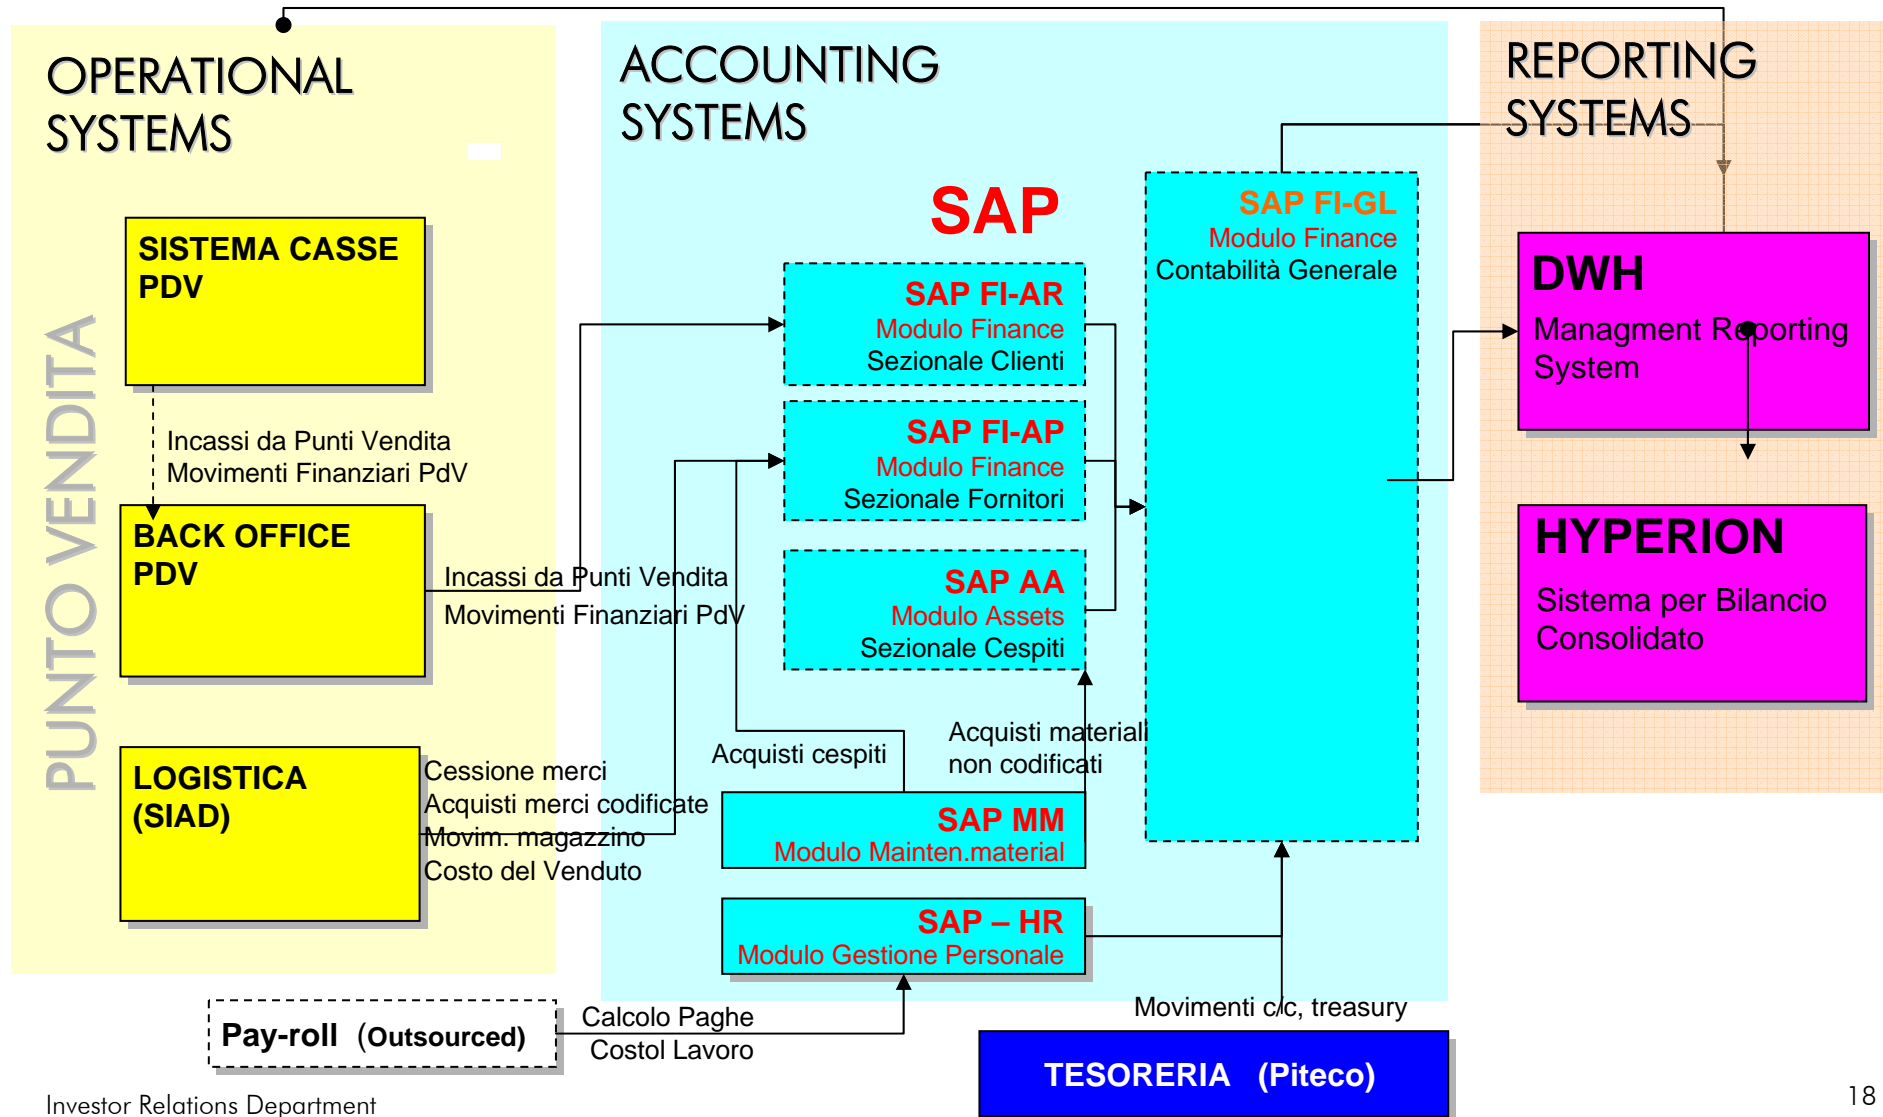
OPERATIONAL SYSTEMS

ACCOUNTING SYSTEMS

REPORTING SYSTEMS

PUNTO VENDITA

SISTEMA CASSE PDV

Incassi da Punti Vendita
Movimenti Finanziari PdV

BACK OFFICE PDV

Incassi da Punti Vendita
Movimenti Finanziari PdV

LOGISTICA (SIAD)

Cessione merci
Acquisti merci codificate
Movim. magazzino
Costo del Venduto

SAP

SAP FI-AR
Modulo Finance
Sezionale Clienti

SAP FI-AP
Modulo Finance
Sezionale Fornitori

SAP AA
Modulo Assets
Sezionale Cespiti

Acquisti cespiti

Acquisti materiali non codificati

SAP MM
Modulo Mainten.material

SAP – HR
Modulo Gestione Personale

SAP FI-GL
Modulo Finance
Contabilità Generale

DWH
Managment Reporting System

HYPERION
Sistema per Bilancio Consolidato

Pay-roll (Outsourced)

Calcolo Paghe
Costol Lavoro

Movimenti c/c, treasury

TESORERIA (Piteco)

Investor Relations Department

18